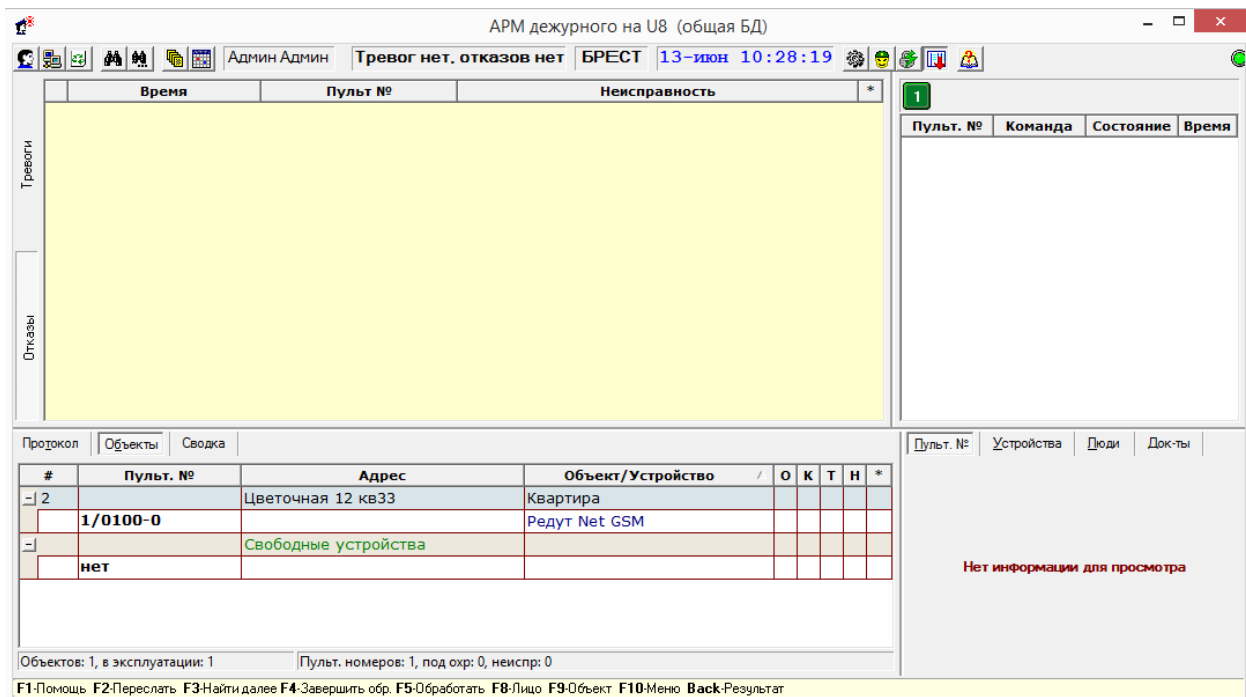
АРМ дежурного на U8 (общая БД)

Админ Админ | Тревог нет, отказов нет | БРЕСТ | 13-июн 10:28:19

Тревоги

Отказы

| | Время | Пульт № | Неисправность | * |
|---|---|---|---|---|

1

| Пульт. № | Команда | Состояние | Время |
|---|---|---|---|

Протокол | Объекты | Сводка

| # | Пульт. № | Адрес | Объект/Устройство | О | К | Т | Н | * |
|---|---|---|---|---|---|---|---|---|
| - 2 | | Цветочная 12 кв33 | Квартира | | | | | |
| | 1/0100-0 | | Редут Net GSM | | | | | |
| - | | Свободные устройства | | | | | | |
| | нет | | | | | | | |

Объектов: 1, в эксплуатации: 1

Пульт. номеров: 1, под охр: 0, неиспр: 0

Пульт. № | Устройства | Люди | Док-ты

Нет информации для просмотра

F1-Помощь F2-Переслать F3-Найти далее F4-Завершить обр. F5-Обработать F8-Лицо F9-Объект F10-Меню Back-Результат